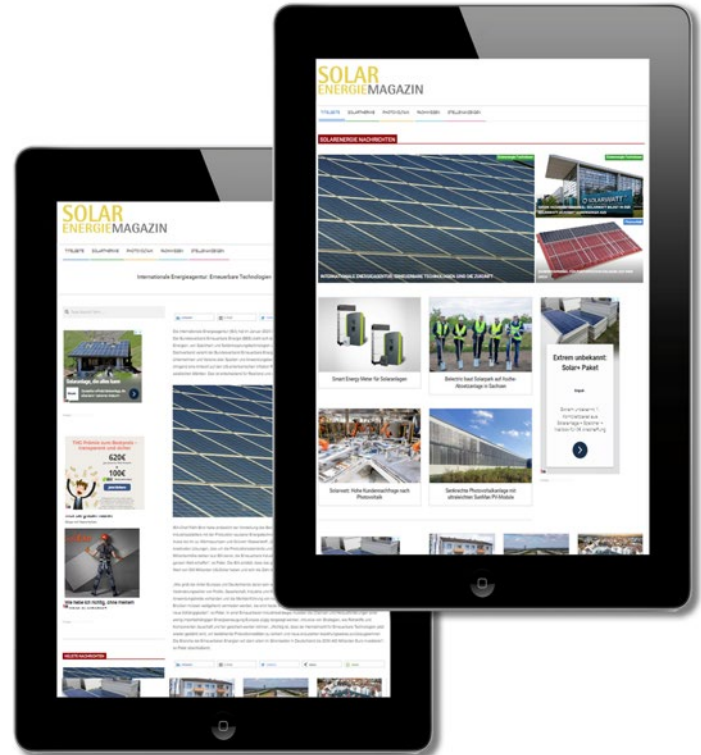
SOLAR ENERGIEMAGAZIN

TITELSEITE SOLARTHEMEN PHOTOVOLTAIK NACHRICHTEN SPEICHERSYSTEME

SOLARENERGIE NACHRICHTEN

INTERNATIONALE ENERGIEAGENTUR: ERNEUERBARE TECHNOLOGIEN UND DIE ZUKUNFT

SOLARWATT

Smart Energy Meter für Solaranlagen

Belectric baut Solarpark auf Kiefer-Abraumanlage in Sachsen

Extrem unbekannt: Solar+ Paket

Solarnetz: Hohe Kundennachfrage nach Photovoltaik

Senkrechte Photovoltaikanlage mit ultraleichten Sunman PV-Module

SOLAR ENERGIEMAGAZIN

TITELSEITE SOLARTHEMEN PHOTOVOLTAIK NACHRICHTEN SPEICHERSYSTEME

Internationale Energieagentur: Erneuerbare Technologien

Solaranlage, die alles kann

THG-Prämie zum Bestpreis – transparent und sicher

620€

100€

Wie hele ich richtig, ohne Heizen

NEUESTE NACHRICHTEN